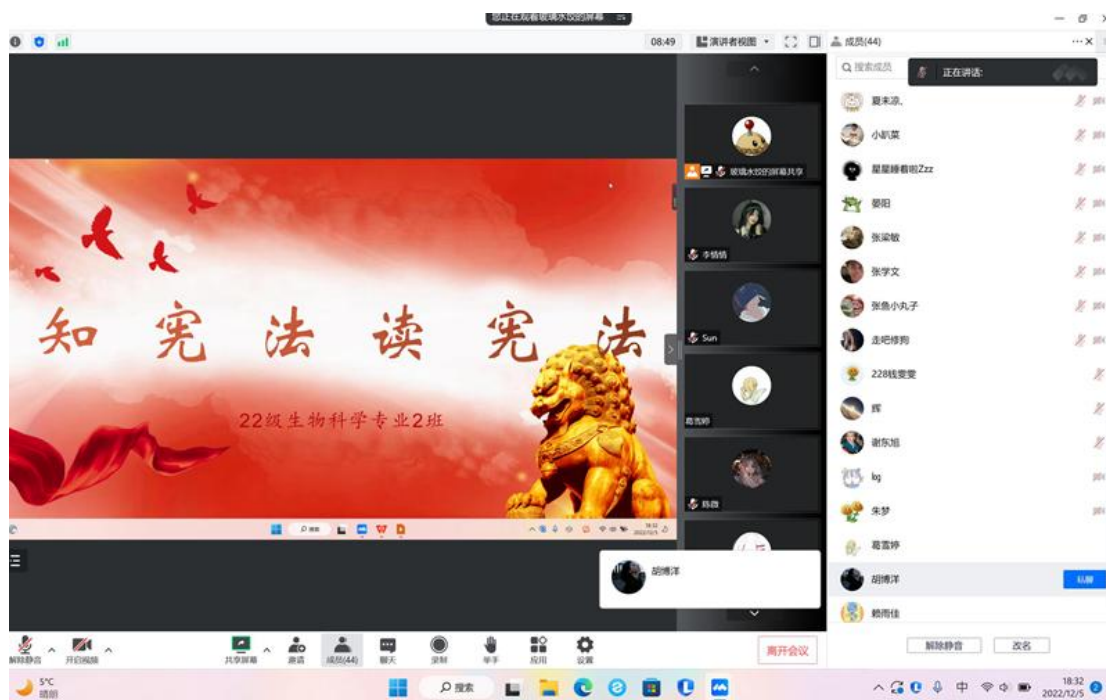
您正在观看玻璃水饺的屏幕

08:49 演讲者视图

成员(44)

搜索成员

正在讲话:

知 宪 法 读 宪 法

22级生物科学专业2班

玻璃水饺的屏幕共享

李情情

Sun

葛言婷

陈政

胡博洋

夏末凉。

小趴菜

星星睡着啦Zzz

晏阳

张梁敏

张学文

张鱼小丸子

走吧修狗

228钱斐斐

辉

谢东旭

lxg

朱梦

葛言婷

胡博洋

私聊

赖雨佳

解除静音

改名

解除静音 开启视频 共享屏幕 邀请 成员(44) 聊天 录制 举手 应用 设置

离开会议

5°C 晴朗

搜索

中

18:32 2022/12/5